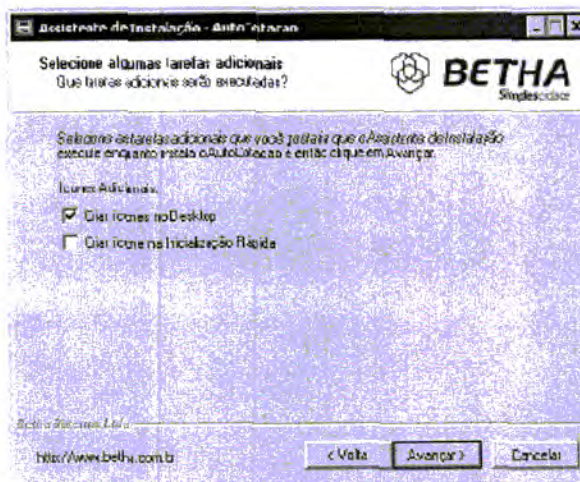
Assistente de Instalação - AutoCotacao

Selecione algumas tarefas adicionais
Que tarefas adicionais serão executadas?

BETHA
Simplescidade

Selecione as tarefas adicionais que você gostaria que o Assistente de Instalação execute enquanto instala o AutoCotacao e então clique em Avançar.

Ícones Adicionais:

Criar ícones no Desktop

Criar ícone na Inicialização Rápida

Betha Sistemas Ltda

http://www.betha.com.br

< Voltar

Avançar >

Cancelar